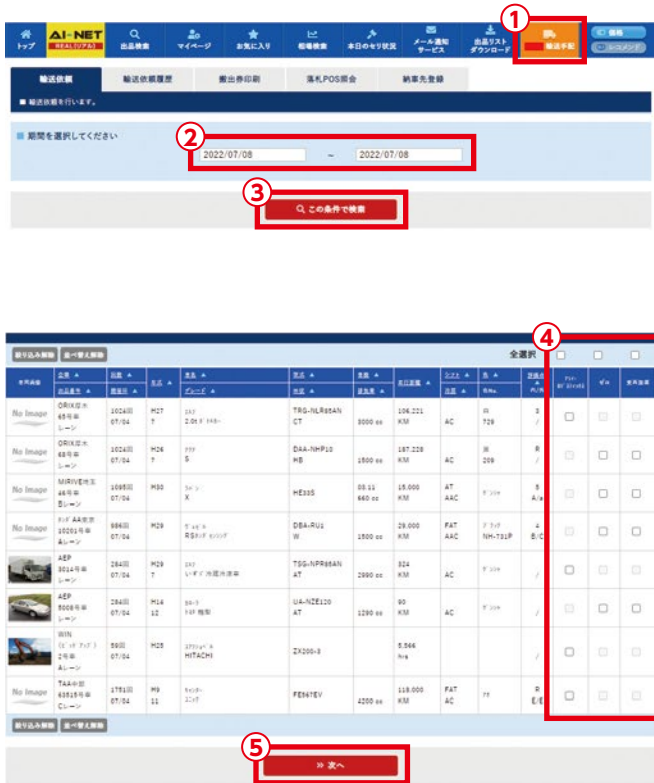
トップ AI-NET REAL[リアル] 出品検索 マイページ お気に入り 相場検索 本日のセリ状況 メール通知サービス 出品リストダウンロード ① 輸送手配 価格 レコメンド

輸送依頼 輸送依頼履歴 搬出券印刷 落札POS照会 納車先登録

■ 輸送依頼を行います。

■ 期間を選択してください ② 2022/07/08 ～ 2022/07/08

③ この条件で検索

絞り込み解除 並べ替え解除 全選択 ④

| 車両画像 | 会場 ▲ 出品番号 ▲ | 回数 ▲ 開催日 ▲ | 年式 ▲ | 車名 ▲ グレード ▲ | 型式 ▲ | 色 ▲ 排気量 ▲ | 走行距離 ▲ | シフト ▲ 冷房 ▲ | 色 ▲ 色No. | 評価点 ▲ 内/外 | | | |
|---|---|---|---|---|---|---|---|---|---|---|---|---|---|
| No Image | ORIX岩木 65号車 レーン | 1024回 07/04 | H27 7 | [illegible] 2.0t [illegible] | TRG-NLR85AN CT | 3000 cc | 106,221 KM | AC | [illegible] 729 | 3 / | | | |
| No Image | ORIX岩木 68号車 レーン | 1024回 07/04 | H26 7 | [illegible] S | DAA-NHP10 HB | 1500 cc | 187,228 KM | AC | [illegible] 209 | R / | | | |
| No Image | MIRIVE地区 46号車 Bレーン | 1095回 07/04 | H30 | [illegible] X | HE33S | 03.11 660 cc | 15,000 KM | AT AAC | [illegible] | 5 A/a | | | |
| No Image | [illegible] AA東京 10201号車 Aレーン | 984回 07/04 | H29 | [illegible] RS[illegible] | DBA-RU1 W | 1500 cc | 29,000 KM | FAT AAC | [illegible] NH-731P | 4 B/C | | | |
| | AEP 3014号車 レーン | 284回 07/04 | H29 7 | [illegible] | TSG-NPR85AN AT | 2990 cc | 324 KM | AC | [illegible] | / | | | |
| | AEP 5008号車 レーン | 284回 07/04 | H14 12 | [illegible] | U4-NZE120 AT | 1290 cc | 90 KM | AC | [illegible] | / | | | |
| | WIN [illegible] 2号車 Aレーン | 59回 07/04 | H25 | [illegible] HITACHI | ZX200-3 | | 5,566 hrs | | | / | | | |
| No Image | TAA中部 63515号車 Cレーン | 1751回 07/04 | H9 11 | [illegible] | FE567EV | 4200 cc | 118,000 KM | FAT AC | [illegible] | R E/E | | | |

絞り込み解除 並べ替え解除

⑤ » 次へ